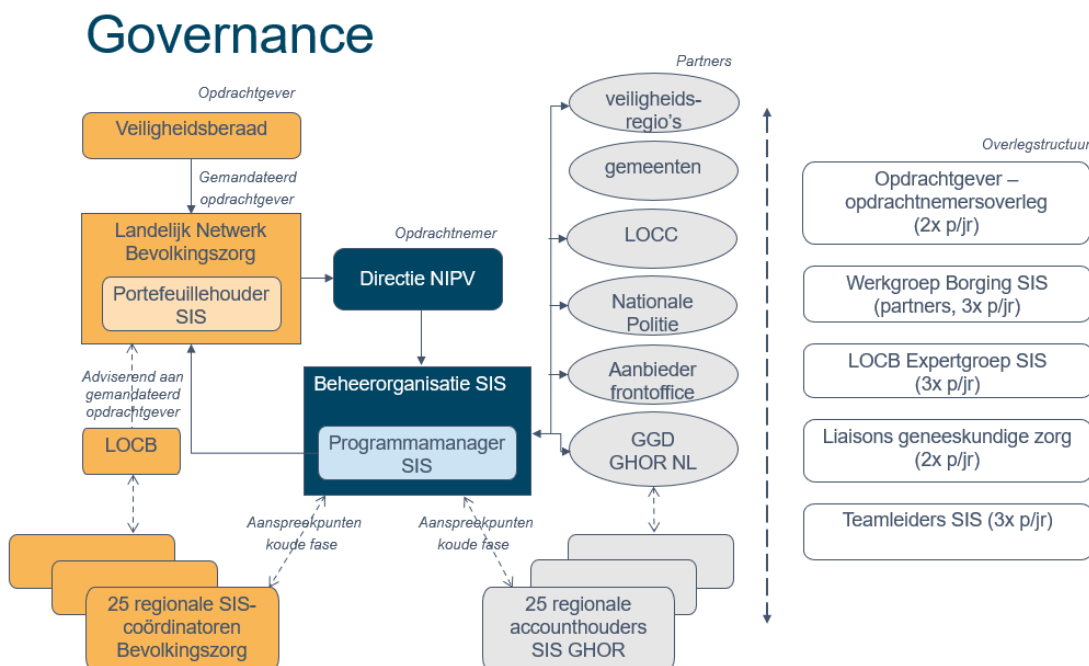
Governance

Opdrachtgever

Veiligheidsberaad

Gemandateerd opdrachtgever

Landelijk Netwerk Bevolkingszorg

Portefeuillehouder SIS

Adviserend aan gemandateerd opdrachtgever

LOCB

Opdrachtnemer

Directie NIPV

Beheerorganisatie SIS

Programmamanager SIS

Aanspreekpunten koude fase

Aanspreekpunten koude fase

25 regionale SIS-coördinatoren Bevolkingszorg

25 regionale accounthouders SIS GHOR

Partners

veiligheids-regio's

gemeenten

LOCC

Nationale Politie

Aanbieder frontoffice

GGD GHOR NL

Overlegstructuur

Opdrachtgever – opdrachtnemersoverleg (2x p/jr)

Werkgroep Borging SIS (partners, 3x p/jr)

LOCB Expertgroep SIS (3x p/jr)

Liaisons geneeskundige zorg (2x p/jr)

Teamleiders SIS (3x p/jr)